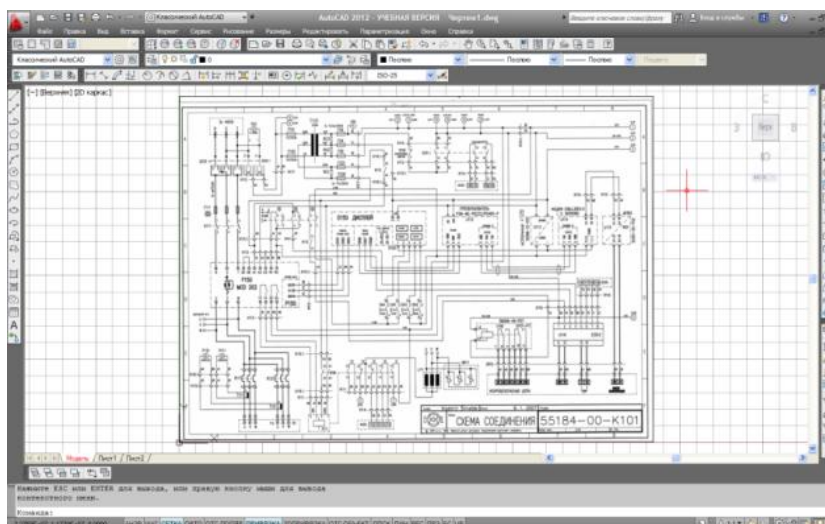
Классический AutoCAD

AutoCAD 2012 - УЧЕБНАЯ ВЕРСИЯ Чертеж1.dwg

Введите ключевое слово/фразу

Вход в службы

Файл Правка Вид Вставка Формат Сервис Рисование Размеры Редактировать Параметризация Окно Справка

Классический AutoCAD

ПоСлою

ПоСлою

ПоСлою

ISO-25

[-] [Верхний] [2D каркас]

С

З Верх В

Ю

МСК

ПУЛЬТ ДИСПЛЕЙ

ПРЕОБРАЗОВАТЕЛЬ

СХЕМА СОЕДИНЕНИЙ 55184—00—К101

Модель Лист1 Лист2

Нажмите ESC или ENTER для выхода, или правую кнопку мыши для вызова контекстного меню.

Команда: